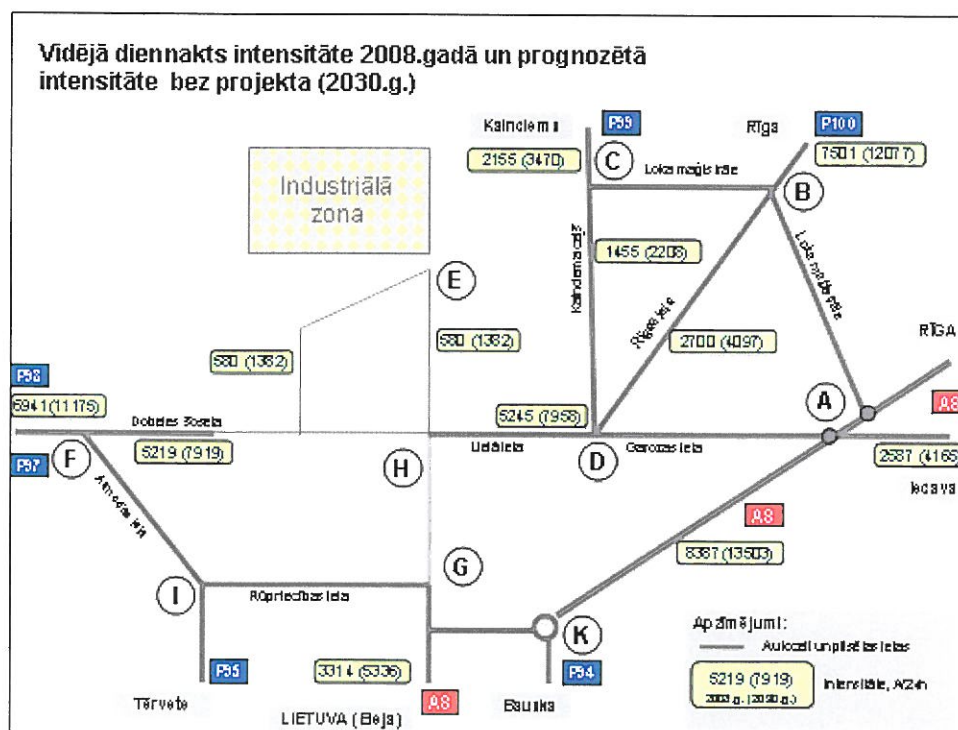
Vidējā diennakts intensitāte 2008.gadā un prognozētā intensitāte bez projekta (2030.g.)

Kalnciems

P99

Rīga

P100

2155 (3470)

C

Lokomotīves iela

7501 (12077)

B

Industriālā zona

Kalnciema iela

1455 (2208)

Lokomotīves iela

E

Rīgas iela

580 (1362)

580 (1362)

2700 (4097)

RĪGA

P98

A

A8

6941 (11175)

Dobeles šoseja

5245 (7958)

F

5219 (7919)

Ulāla iela

D

Garozas iela

2587 (4165

P97

H

Iecava

Atmodas iela

A8

8387 (13503)

G

I

Rūpniecības iela

K

Apzīmējumi:

Autoceļi un pilsētas ielas

P95

3314 (5336)

P94

5219 (7919)

2008.g. (2030.g.)

Intensitāte, A/24h

Tērvete

LIETUVA (Bejs)

A8

Bauska